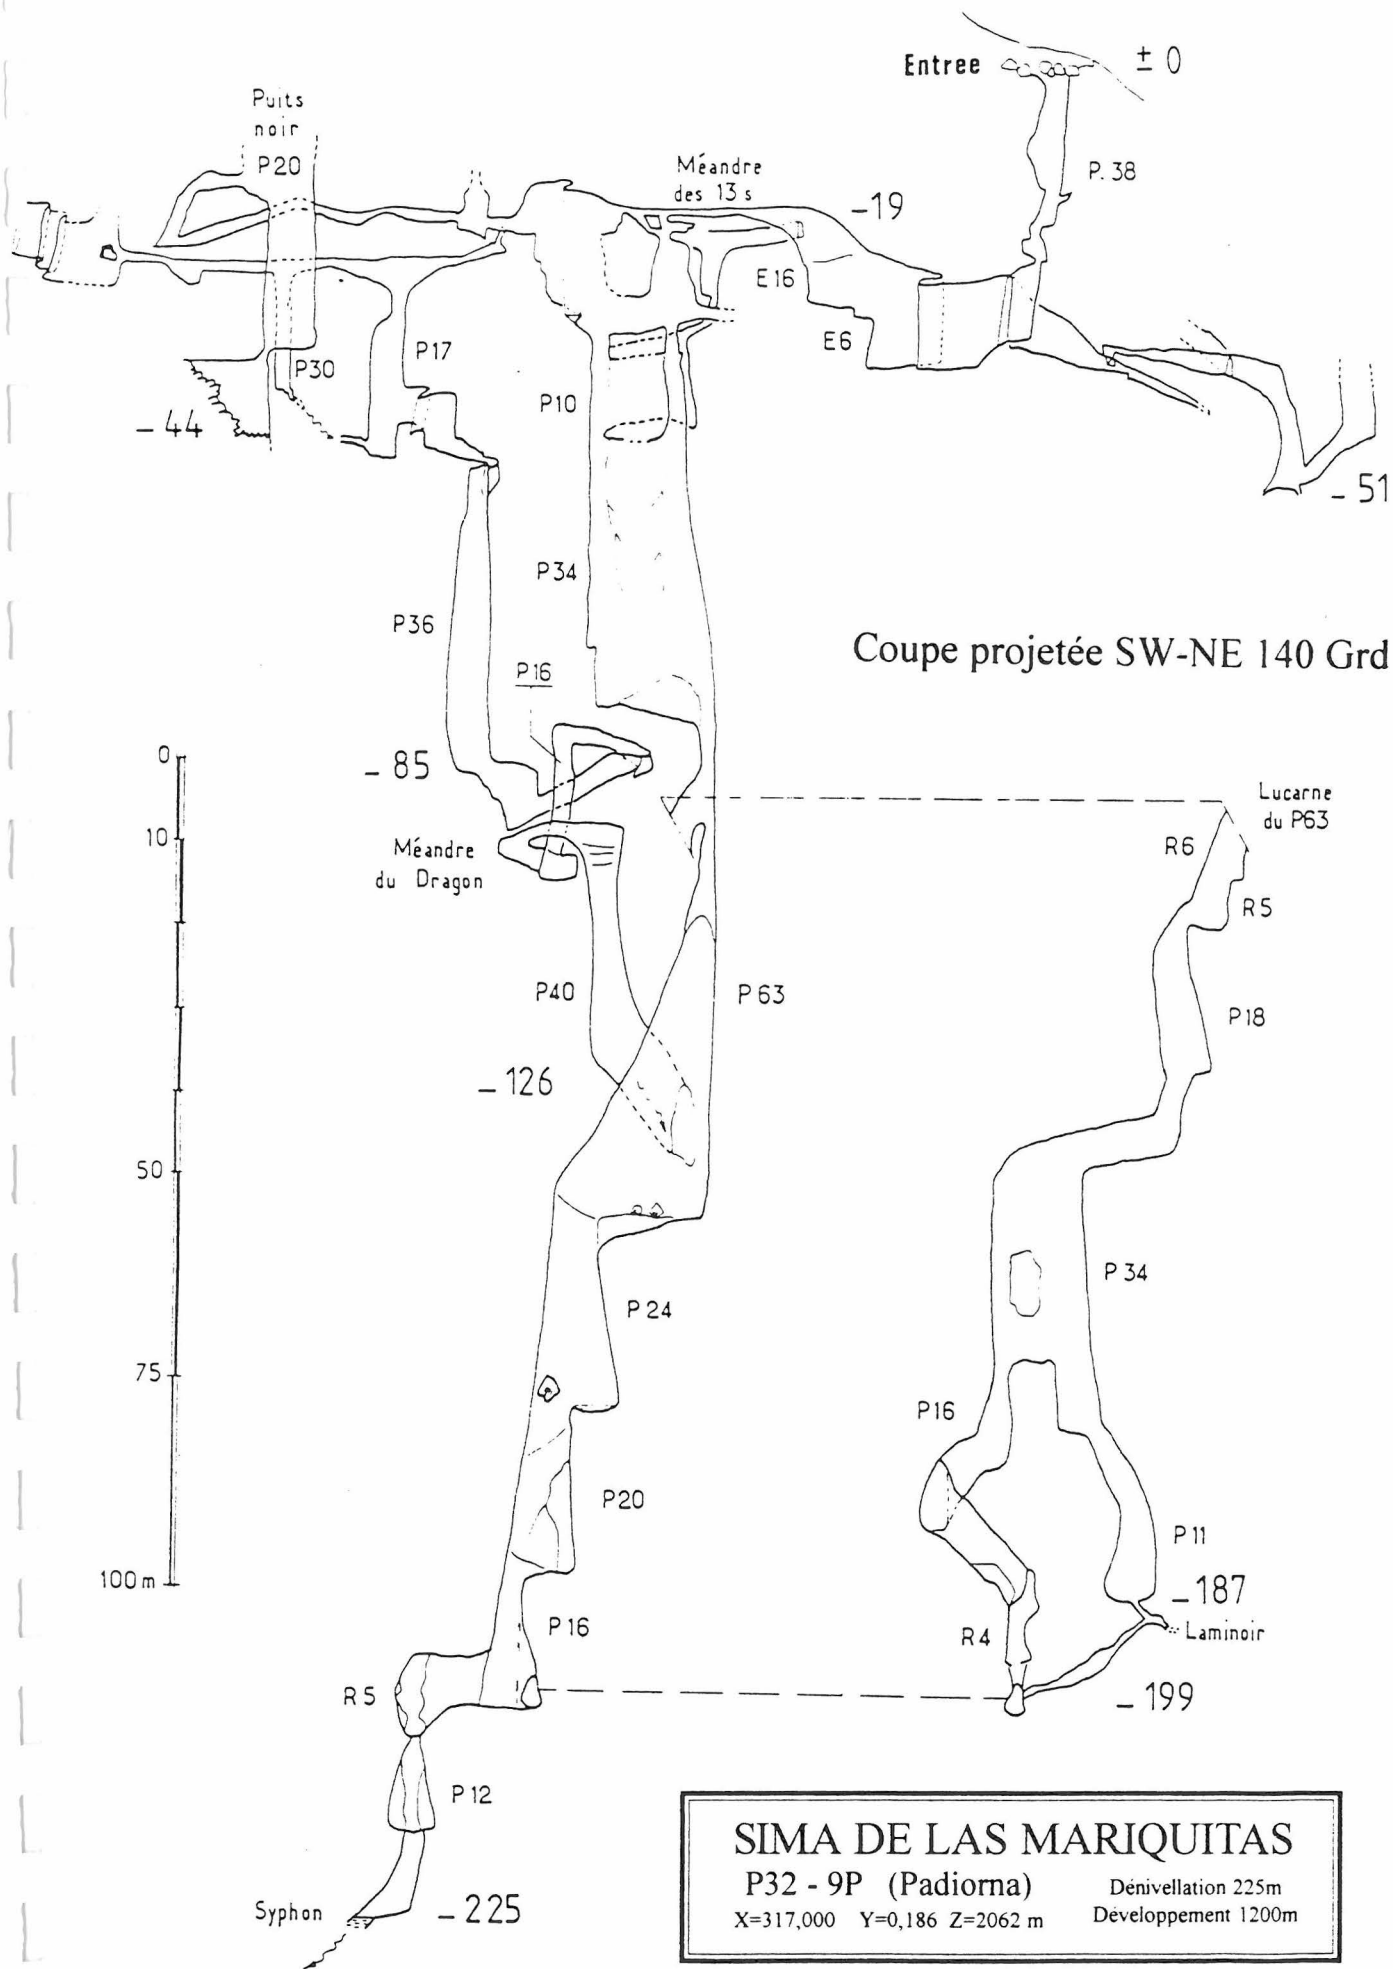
Entree ± 0

Puits noir
P20

Méandre des 13 s
-19

P. 38

E16
E6

P17
P30
P10

-44

-51

P34
P36

Coupe projetée SW-NE 140 Grd

P16

-85

0
10
50
75
100 m

Lucarne du P63

Méandre du Dragon

R6
R5

P40
P63
P18

-126

P 34

P 24

P16

P20

P 11
-187
Laminoir

P 16
R4

R 5
-199

P 12

Syphon
-225

SIMA DE LAS MARIQUITAS
P32 - 9P (Padiorna)
X=317,000 Y=0,186 Z=2062 m
Dénivellation 225m
Développement 1200m